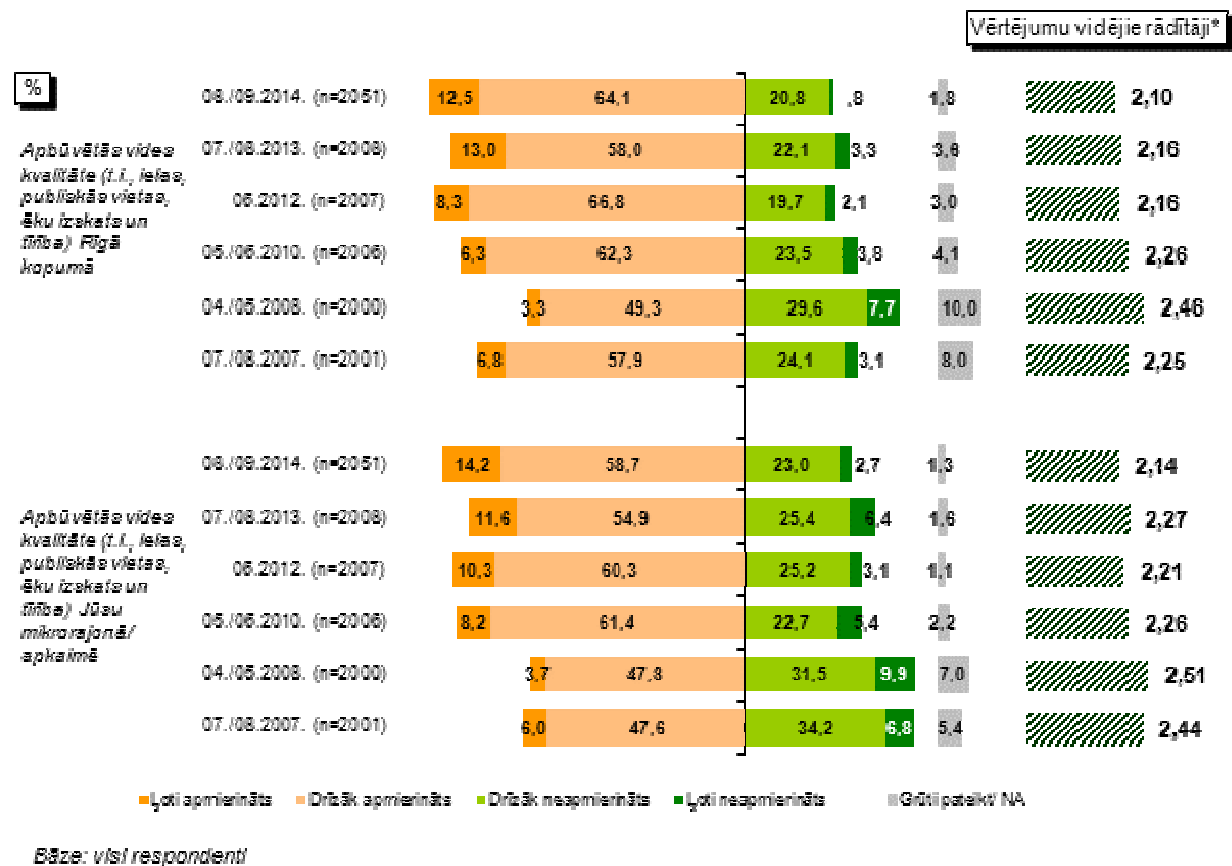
Vērtējumu vidējie rādītāji*

%

Apbūvētās vides kvalitāte (t.i., ielas, publiskās vietas, ēku izskats un tīrība) Rīgā kopumā

08./09.2014. (n=2051) 12,5 64,1 20,8 ,8 1,8 2,10
07./08.2013. (n=2008) 13,0 58,0 22,1 3,3 3,6 2,16
06.2012. (n=2007) 8,3 66,8 19,7 2,1 3,0 2,16
05./06.2010. (n=2006) 6,3 62,3 23,5 3,8 4,1 2,26
04./05.2008. (n=2000) 3,3 49,3 29,6 7,7 10,0 2,46
07./08.2007. (n=2001) 6,8 57,9 24,1 3,1 8,0 2,25

Apbūvētās vides kvalitāte (t.i., ielas, publiskās vietas, ēku izskats un tīrība) Jūsu mikrorajonā/ apkaimē

08./09.2014. (n=2051) 14,2 58,7 23,0 2,7 1,3 2,14
07./08.2013. (n=2008) 11,6 54,9 25,4 6,4 1,6 2,27
06.2012. (n=2007) 10,3 60,3 25,2 3,1 1,1 2,21
05./06.2010. (n=2006) 8,2 61,4 22,7 5,4 2,2 2,26
04./05.2008. (n=2000) 3,7 47,8 31,5 9,9 7,0 2,51
07./08.2007. (n=2001) 6,0 47,6 34,2 6,8 5,4 2,44

Ļoti apmierināts Drīzāk apmierināts Drīzāk neapmierināts Ļoti neapmierināts Grūti pateikt/ NA

Bāze: visi respondenti